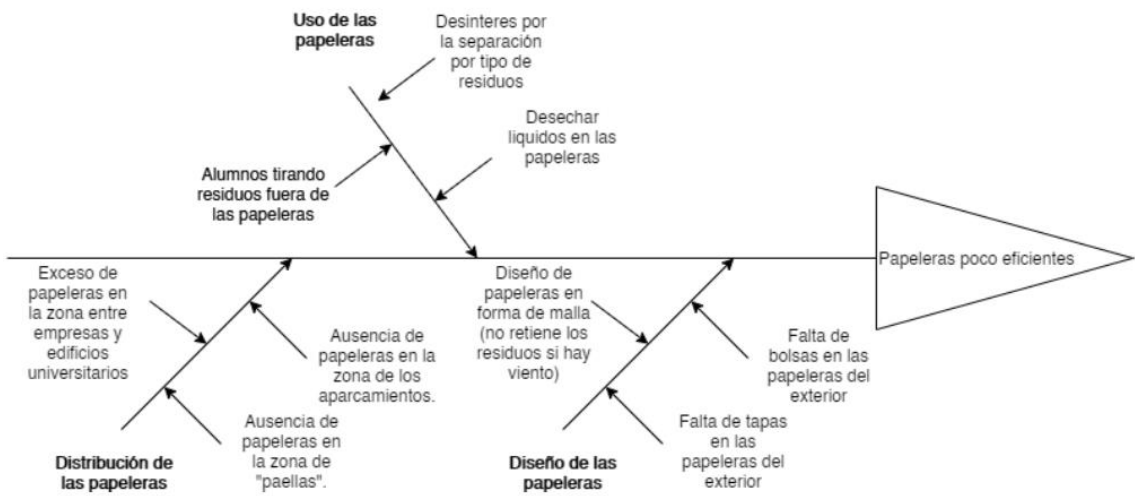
Uso de las papeleras

Desinteres por la separación por tipo de residuos

Desechar liquidos en las papeleras

Alumnos tirando residuos fuera de las papeleras

Papeleras poco eficientes

Exceso de papeleras en la zona entre empresas y edificios universitarios

Ausencia de papeleras en la zona de los aparcamientos.

Ausencia de papeleras en la zona de "paellas".

Distribución de las papeleras

Diseño de papeleras en forma de malla (no retiene los residuos si hay viento)

Falta de bolsas en las papeleras del exterior

Falta de tapas en las papeleras del exterior

Diseño de las papeleras